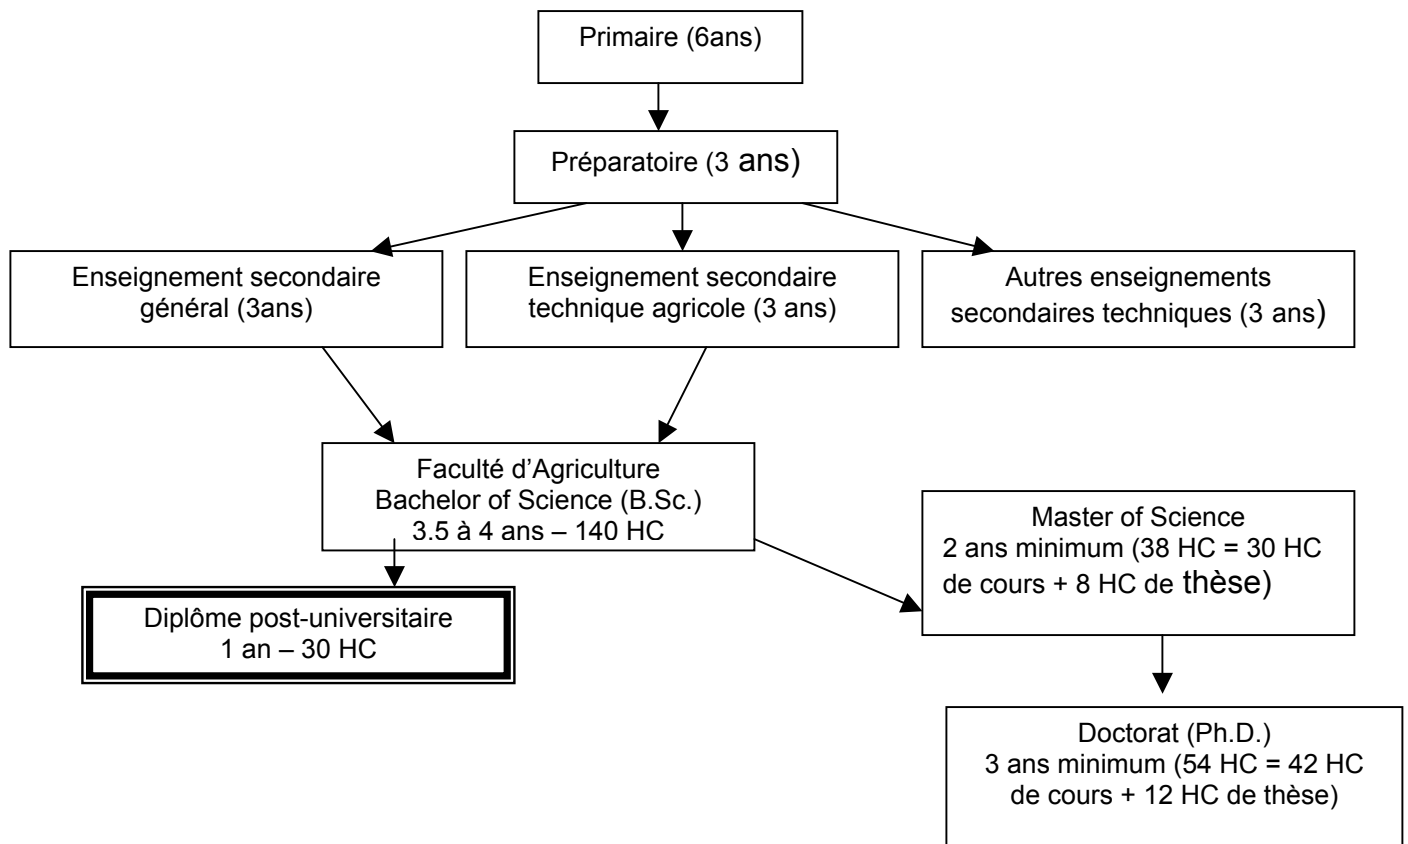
Primaire (6ans)

Préparatoire (3 ans)

Enseignement secondaire général (3ans)

Enseignement secondaire technique agricole (3 ans)

Autres enseignements secondaires techniques (3 ans)

Faculté d'Agriculture
Bachelor of Science (B.Sc.)
3.5 à 4 ans – 140 HC

Master of Science
2 ans minimum (38 HC = 30 HC de cours + 8 HC de thèse)

Diplôme post-universitaire
1 an – 30 HC

Doctorat (Ph.D.)
3 ans minimum (54 HC = 42 HC de cours + 12 HC de thèse)